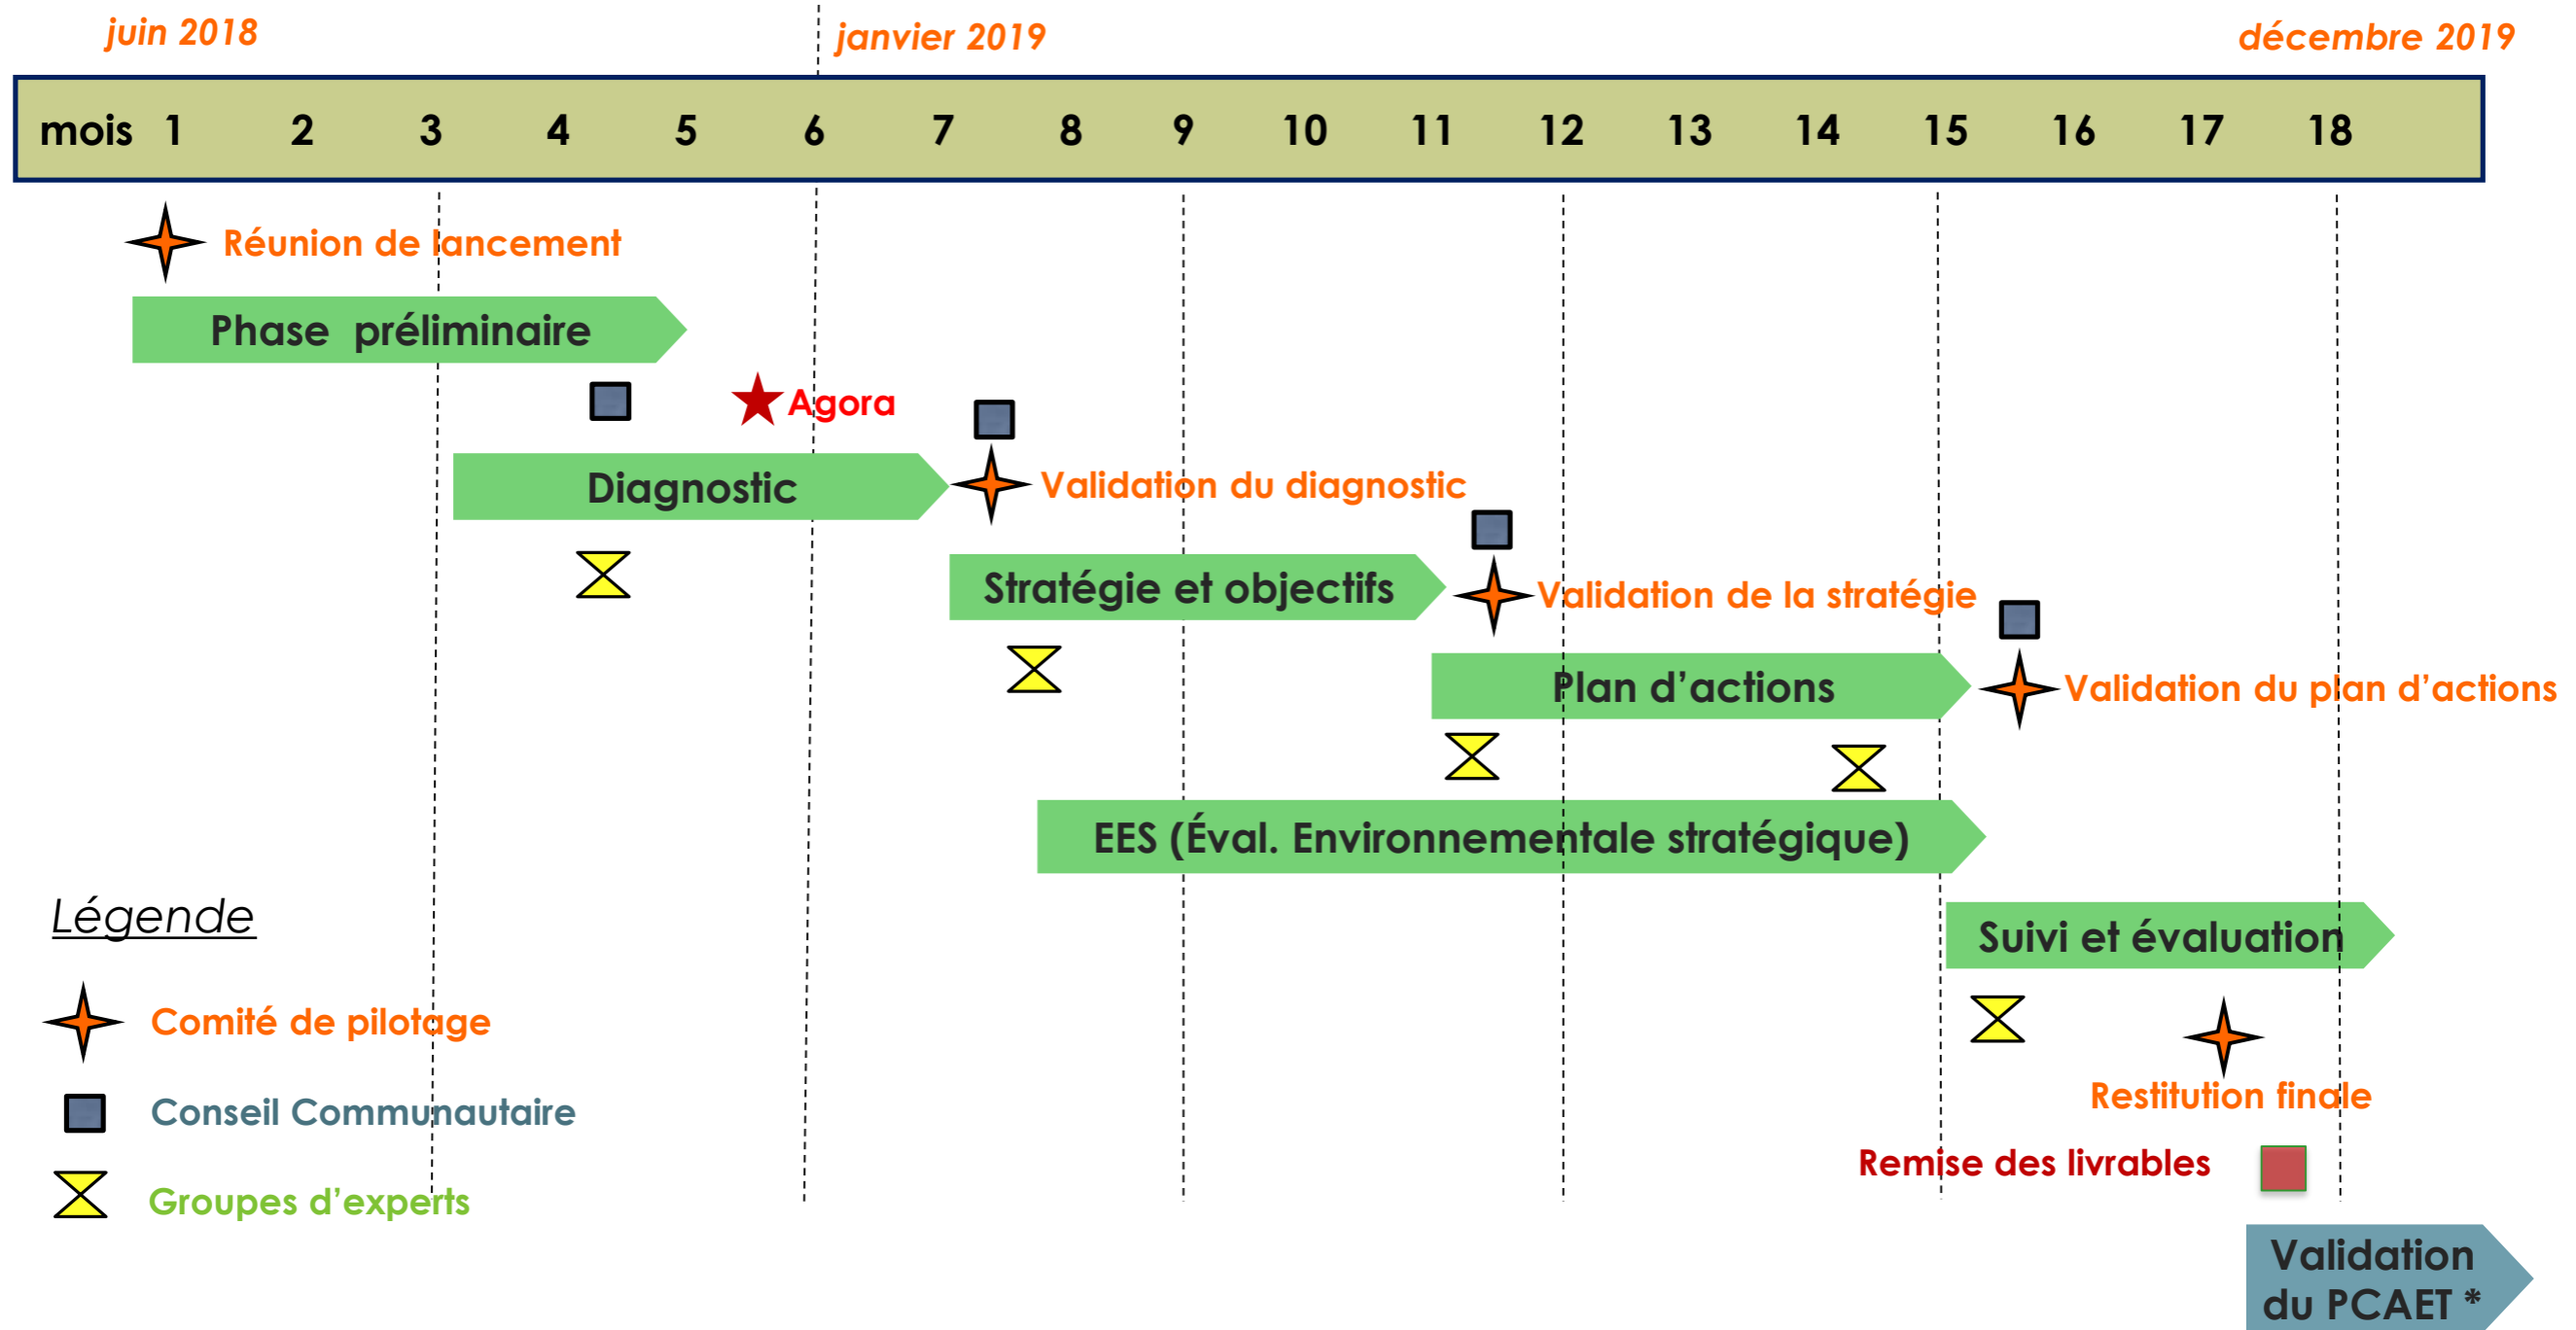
juin 2018

janvier 2019

décembre 2019

| mois | 1 | 2 | 3 | 4 | 5 | 6 | 7 | 8 | 9 | 10 | 11 | 12 | 13 | 14 | 15 | 16 | 17 | 18 |
|---|---|---|---|---|---|---|---|---|---|---|---|---|---|---|---|---|---|---|

Réunion de lancement

Phase préliminaire

Agora

Diagnostic

Validation du diagnostic

Stratégie et objectifs

Validation de la stratégie

Plan d'actions

Validation du plan d'actions

EES (Éval. Environnementale stratégique)

Légende

Suivi et évaluation

Comité de pilotage

Restitution finale

Conseil Communautaire

Remise des livrables

Groupes d'experts

Validation du PCAET *